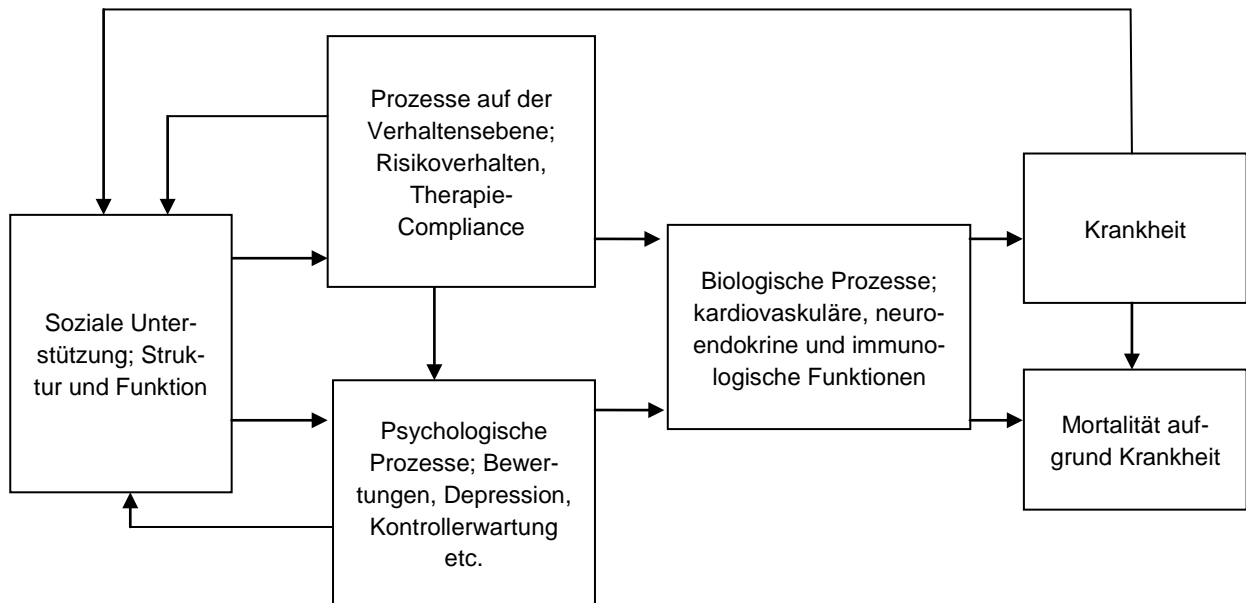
Prozesse auf der Verhaltensebene; Risikoverhalten, Therapie-Compliance

Soziale Unterstützung; Struktur und Funktion

Psychologische Prozesse; Bewertungen, Depression, Kontrollerwartung etc.

Biologische Prozesse; kardiovaskuläre, neuroendokrine und immunologische Funktionen

Krankheit

Mortalität aufgrund Krankheit